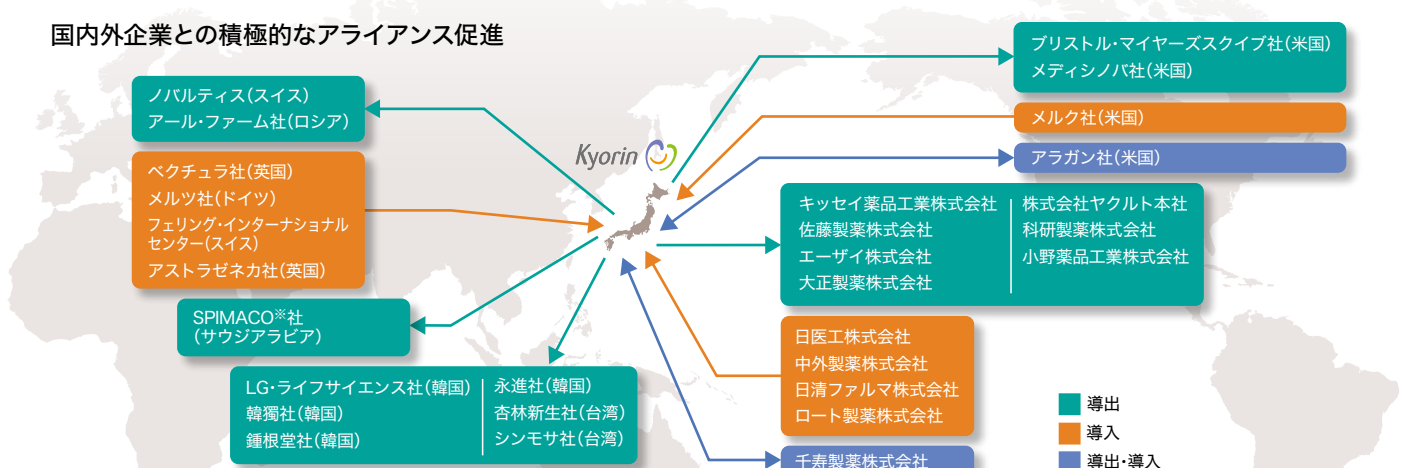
国内外企業との積極的なアライアンス促進

ノバルティス(スイス)
アール・ファーム社(ロシア)

ベクチュラ社(英国)
メルツ社(ドイツ)
フェリング・インターナショナルセンター(スイス)
アストラゼネカ社(英国)

SPIMACO※社
(サウジアラビア)

LG・ライフサイエンス社(韓国)
韓獨社(韓国)
鍾根堂社(韓国)

永進社(韓国)
杏林新生社(台湾)
シンモサ社(台湾)

Kyorin

ブリストル・マイヤーズスクイブ社(米国)
メディシノバ社(米国)

メルク社(米国)

アラガン社(米国)

キッセイ薬品工業株式会社
佐藤製薬株式会社
エーザイ株式会社
大正製薬株式会社

株式会社ヤクルト本社
科研製薬株式会社
小野薬品工業株式会社

日医工株式会社
中外製薬株式会社
日清ファルマ株式会社
ロート製薬株式会社

千寿製薬株式会社

導出
導入
導出・導入